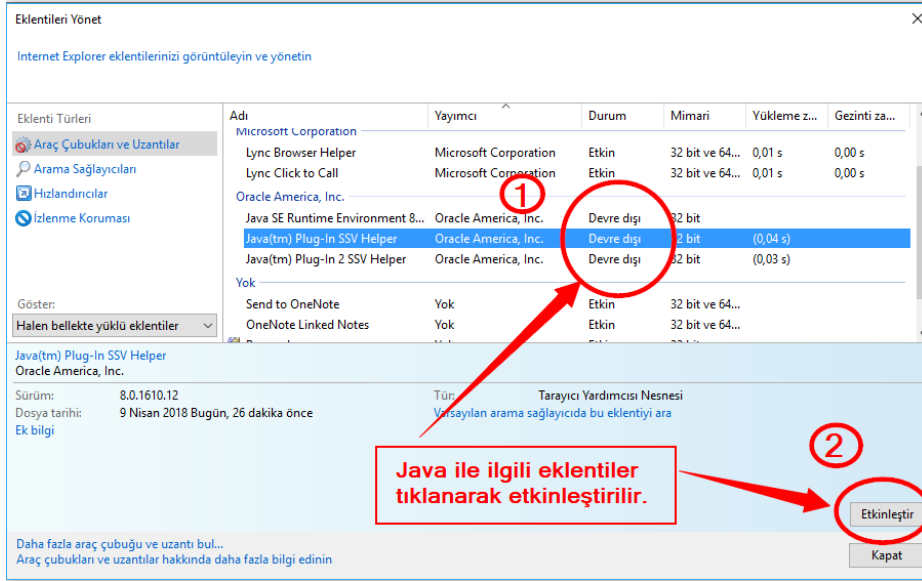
Eklentileri Yönet

Internet Explorer eklentilerinizi görüntüleyin ve yönetin

Eklenti Türleri

Araç Çubukları ve Uzantılar

Arama Sağlayıcıları

Hızlandırıcılar

İzlenme Koruması

Göster:

Halen bellekte yüklü eklentiler

| Adı | Yayımcı | Durum | Mimari | Yükleme z... | Gezinti za... |
|---|---|---|---|---|---|
| Microsoft Corporation | | | | | |
| Lync Browser Helper | Microsoft Corporation | Etkin | 32 bit ve 64... | 0,01 s | 0,00 s |
| Lync Click to Call | Microsoft Corporation | Etkin | 32 bit ve 64... | 0,01 s | 0,00 s |
| Oracle America, Inc. | | | | | |
| Java SE Runtime Environment 8... | Oracle America, Inc. | Devre dışı | 32 bit | | |
| Java(tm) Plug-In SSV Helper | Oracle America, Inc. | Devre dışı | 32 bit | (0,04 s) | |
| Java(tm) Plug-In 2 SSV Helper | Oracle America, Inc. | Devre dışı | 32 bit | (0,03 s) | |
| Yok | | | | | |
| Send to OneNote | Yok | Etkin | 32 bit ve 64... | | |
| OneNote Linked Notes | Yok | Etkin | 32 bit ve 64... | | |

1

Java(tm) Plug-In SSV Helper
Oracle America, Inc.

Sürüm: 8.0.1610.12
Dosya tarihi: 9 Nisan 2018 Bugün, 26 dakika önce
Ek bilgi

Tür: Tarayıcı Yardımcısı Nesnesi
Varsayılan arama sağlayıcıda bu eklentiyi ara

2

Java ile ilgili eklentiler tıklanarak etkinleştirilir.

Etkinleştir

Daha fazla araç çubuğu ve uzantı bul...
Araç çubukları ve uzantılar hakkında daha fazla bilgi edinin

Kapat